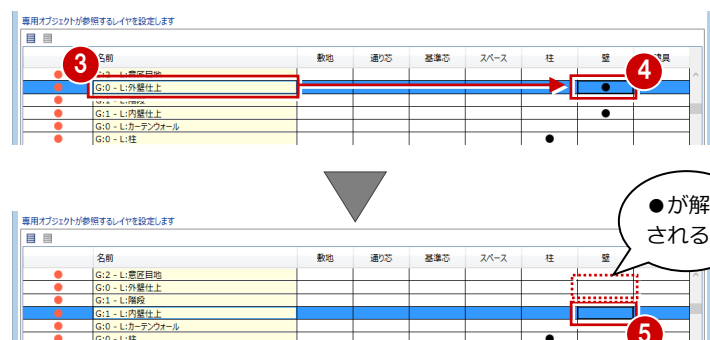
専用オブジェクトが参照するレイヤを設定します

3

4

| | 名前 | 敷地 | 通り芯 | 基準芯 | スペース | 柱 | 壁 | 建具 |
|---|---|---|---|---|---|---|---|---|
| ● | G:2 - L:意匠目地 | | | | | | | |
| ● | G:0 - L:外壁仕上 | | | | | | ● | |
| ● | G:1 - L:階段 | | | | | | | |
| ● | G:1 - L:内壁仕上 | | | | | | ● | |
| ● | G:0 - L:カーテンウォール | | | | | | | |
| ● | G:0 - L:柱 | | | | | ● | | |

専用オブジェクトが参照するレイヤを設定します

●が解
される

| | 名前 | 敷地 | 通り芯 | 基準芯 | スペース | 柱 | 壁 |
|---|---|---|---|---|---|---|---|
| ● | G:2 - L:意匠目地 | | | | | | |
| ● | G:0 - L:外壁仕上 | | | | | | |
| ● | G:1 - L:階段 | | | | | | |
| ● | G:1 - L:内壁仕上 | | | | | | |
| ● | G:0 - L:カーテンウォール | | | | | | |
| ● | G:0 - L:柱 | | | | | ● | |

5